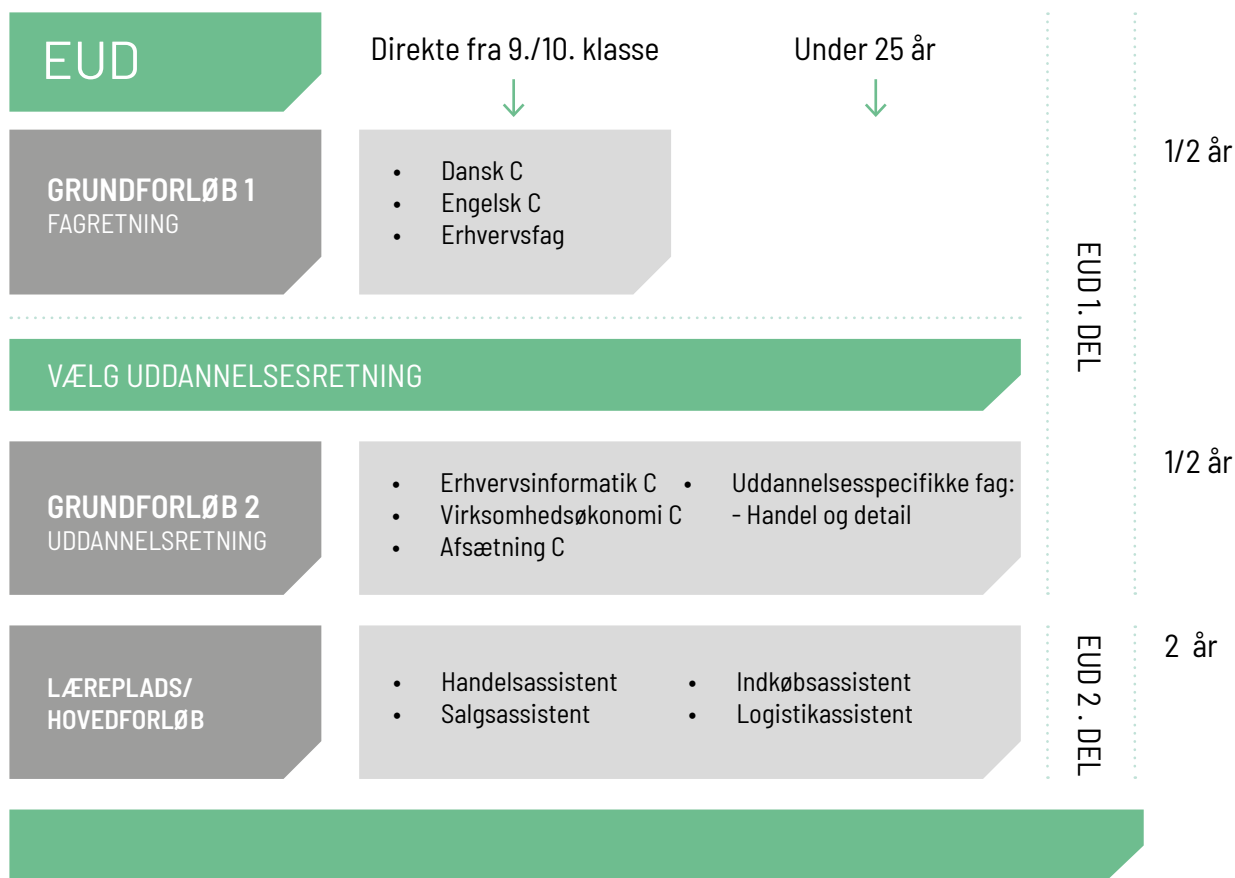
EUD

Direkte fra 9./10. klasse
↓

Under 25 år
↓

1/2 år

GRUNDFORLØB 1
FAGRETNING

- Dansk C
- Engelsk C
- Erhvervsfag

EUD 1. DEL

VÆLG UDDANNELSESRETNING

1/2 år

GRUNDFORLØB 2
UDDANNELSRETNING

- Erhvervsinformatik C
- Virksomhedsøkonomi C
- Afsætning C

- Uddannelsesspecifikke fag:
- Handel og detail

2 år

LÆREPLADS/
HOVEDFORLØB

- Handelsassistent
- Salgsassistent

- Indkøbsassistent
- Logistikassistent

EUD 2. DEL